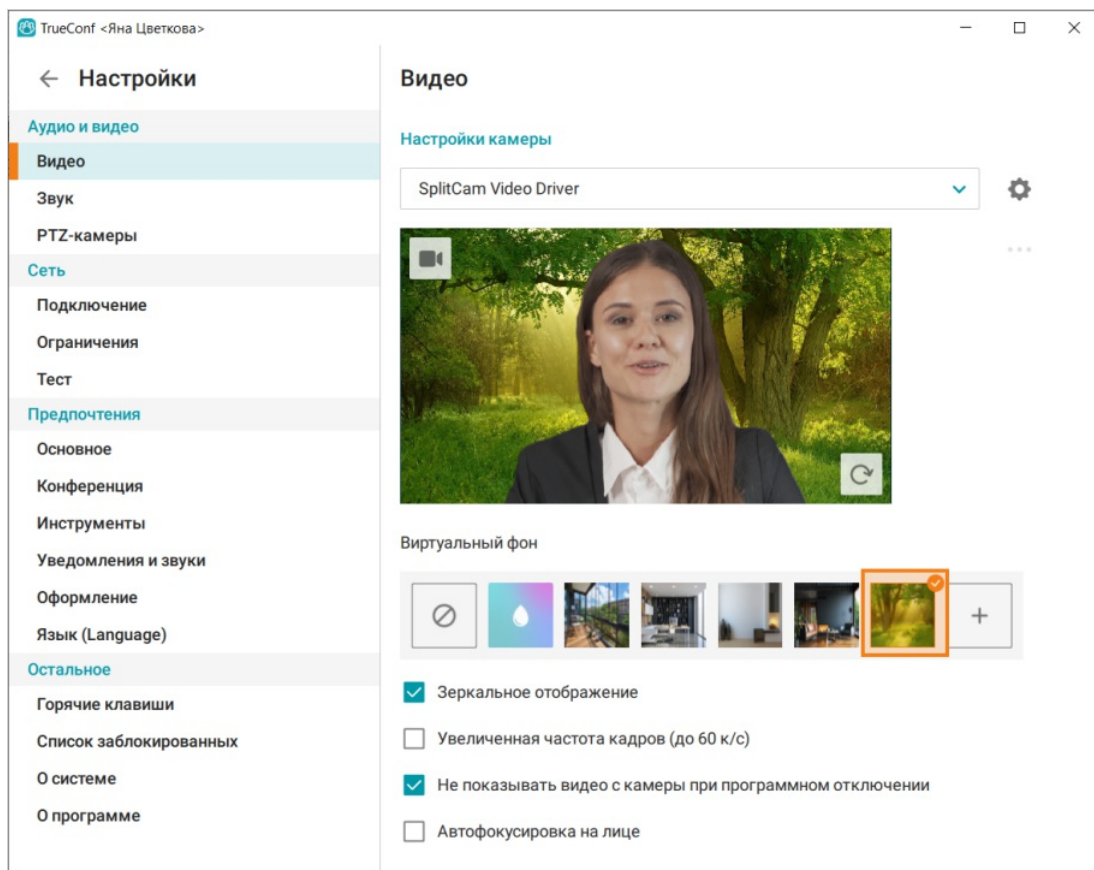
TrueConf <Яна Цветкова>

Настройки

Аудио и видео
Видео
Звук
PTZ-камеры
Сеть
Подключение
Ограничения
Тест
Предпочтения
Основное
Конференция
Инструменты
Уведомления и звуки
Оформление
Язык (Language)
Остальное
Горячие клавиши
Список заблокированных
О системе
О программе

Видео

Настройки камеры

SplitCam Video Driver

Виртуальный фон

Зеркальное отображение

Увеличенная частота кадров (до 60 к/с)

Не показывать видео с камеры при программном отключении

Автофокусировка на лице